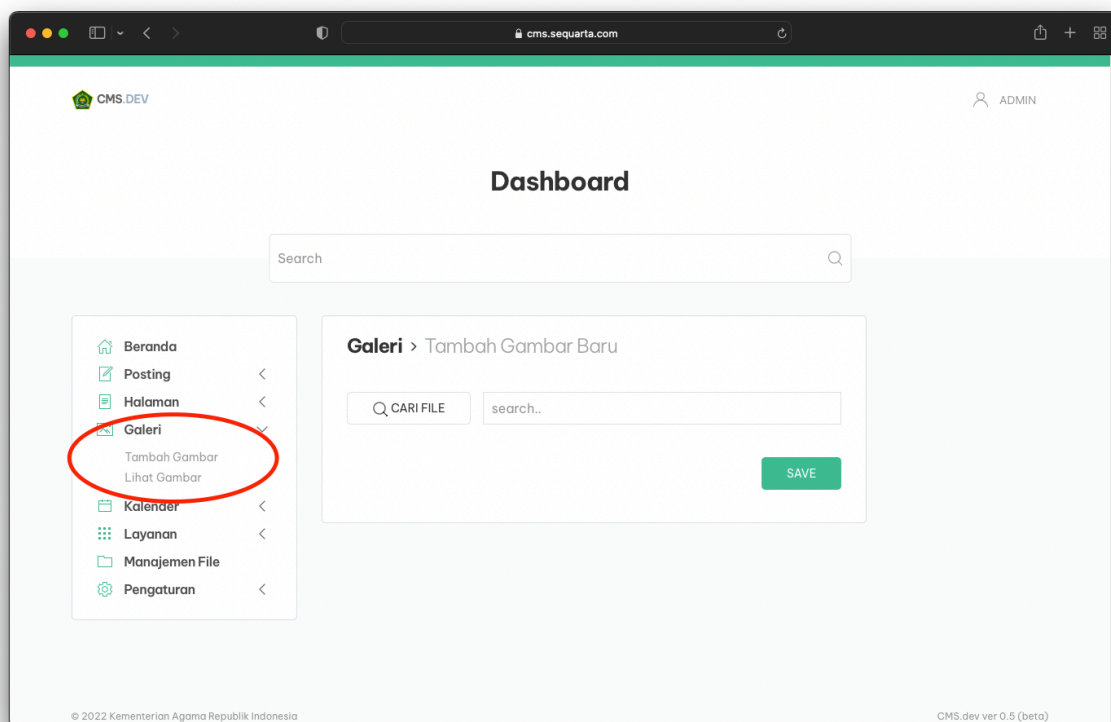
cms.sequarta.com

CMS.DEV

ADMIN

Dashboard

Search

Beranda
Posting
Halaman
Galeri
Tambah Gambar
Lihat Gambar
Kalender
Layanan
Manajemen File
Pengaturan

Galeri > Tambah Gambar Baru

CARI FILE

search..

SAVE

© 2022 Kementerian Agama Republik Indonesia

CMS.dev ver 0.5 (beta)